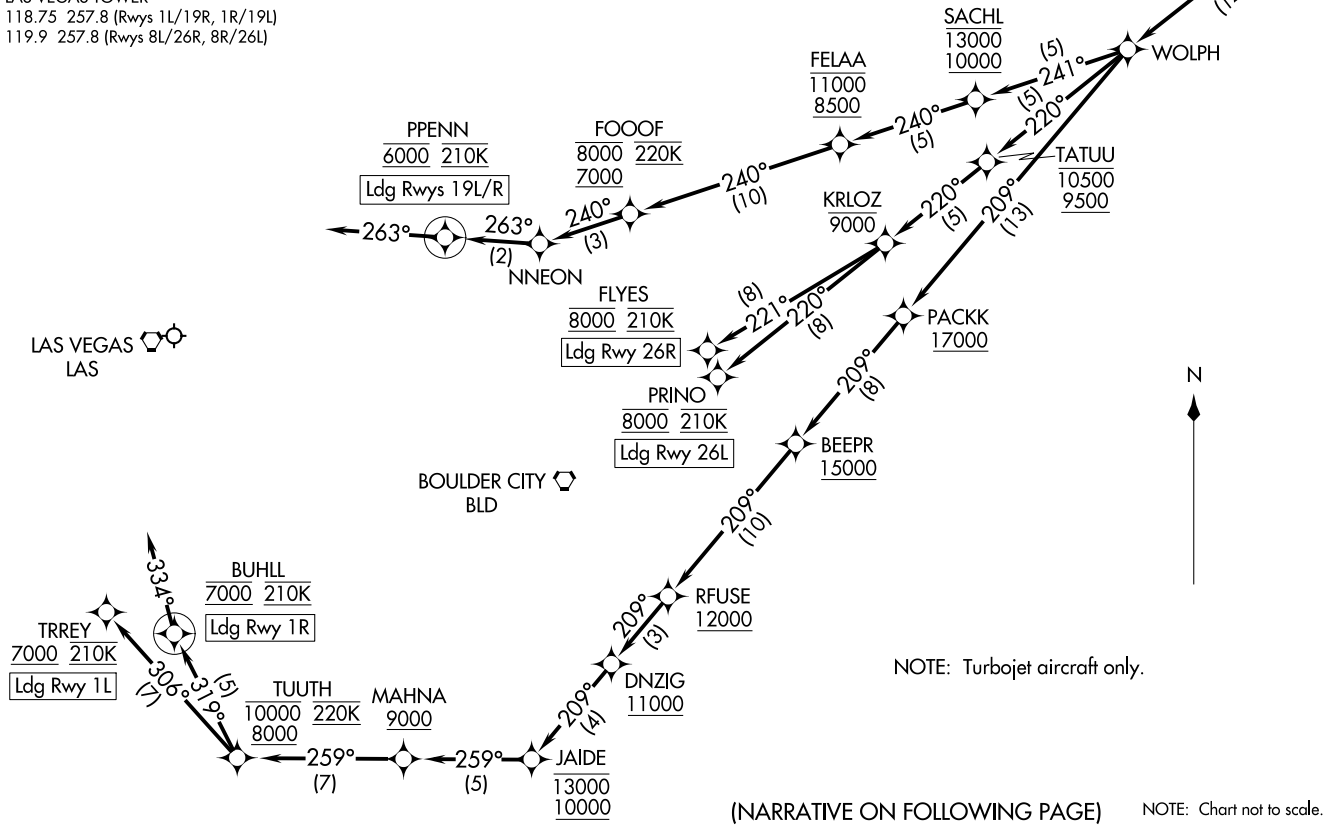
118.75 257.8 (Rwys 1L/19R, 1R/19L)
119.9 257.8 (Rwys 8L/26R, 8R/26L)

SACHL
13000
10000

WOLPH

FELAA
11000
8500

(5)
241°
(5)
220°

240°
(5)

FOOOF
8000 220K
7000

TATUU
10500
9500

PPENN
6000 210K
Ldg Rwys 19L/R

240°
(10)

KRLOZ
9000

220°
(5)

209°
(13)

263°

263°
(2)

240°
(3)

NNEON

FLYES
8000 210K
Ldg Rwy 26R

(8)
221°
220°
(8)

PACKK
17000

LAS VEGAS
LAS

PRINO
8000 210K
Ldg Rwy 26L

209°
(8)

N

BEEPR
15000

BOULDER CITY
BLD

209°
(10)

334°

BUHLL
7000 210K
Ldg Rwy 1R

RFUSE
12000

209°
(3)

TRREY
7000 210K
Ldg Rwy 1L

DNZIG
11000

NOTE: Turbojet aircraft only.

306°
(7)
319°
(5)

TUUTH
10000 220K
8000

MAHNA
9000

209°
(4)

259°
(7)

259°
(5)

JAIDE
13000
10000

(NARRATIVE ON FOLLOWING PAGE)

NOTE: Chart not to scale.